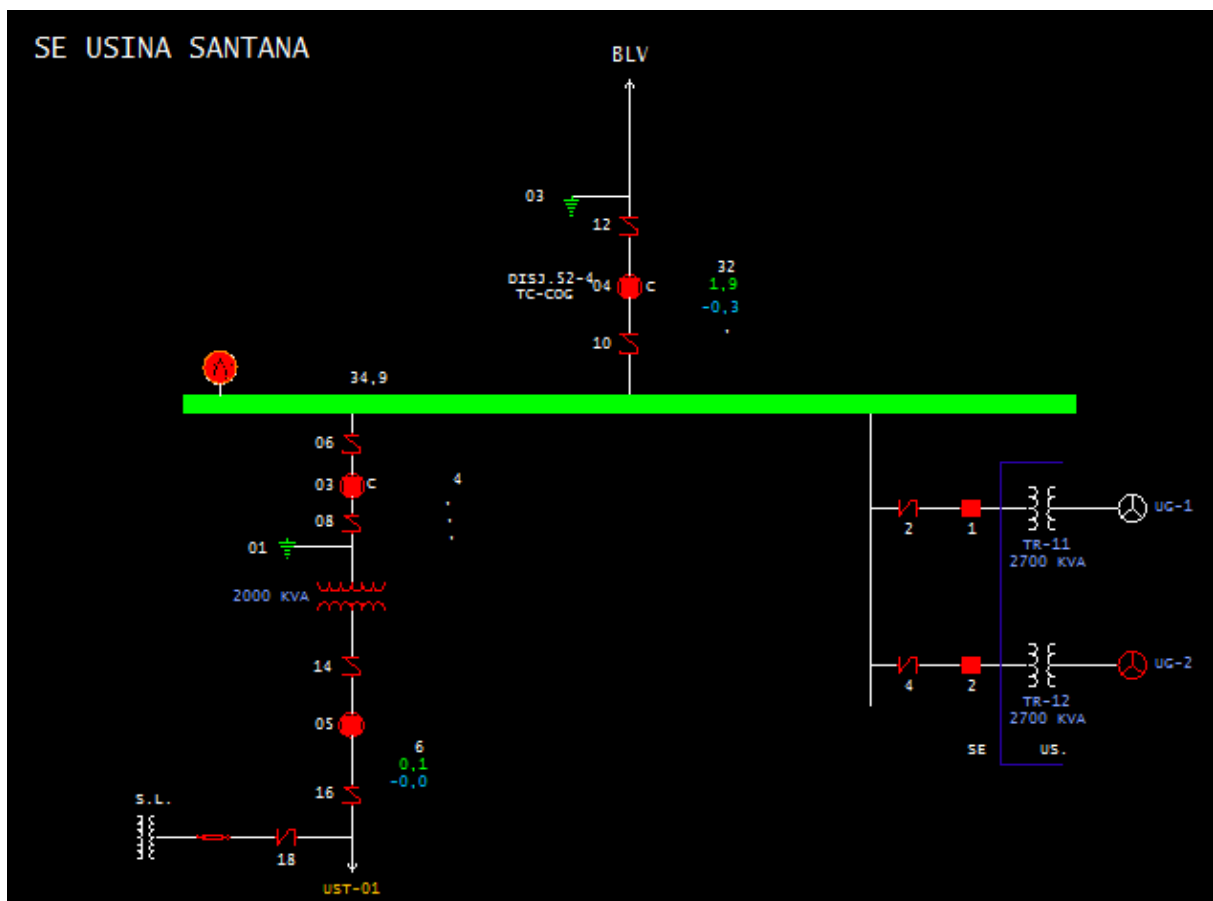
SE USINA SANTANA

BLV

03

12

DISJ.52-4
TC-COG

04

C

32
1,9
-0,3

10

34,9

06

03

C

4

08

01

2000 KVA

14

05

6
0,1
-0,0

16

S.L.

18

UST-01

2

1

TR-11
2700 KVA

UG-1

4

2

TR-12
2700 KVA

UG-2

SE

US.